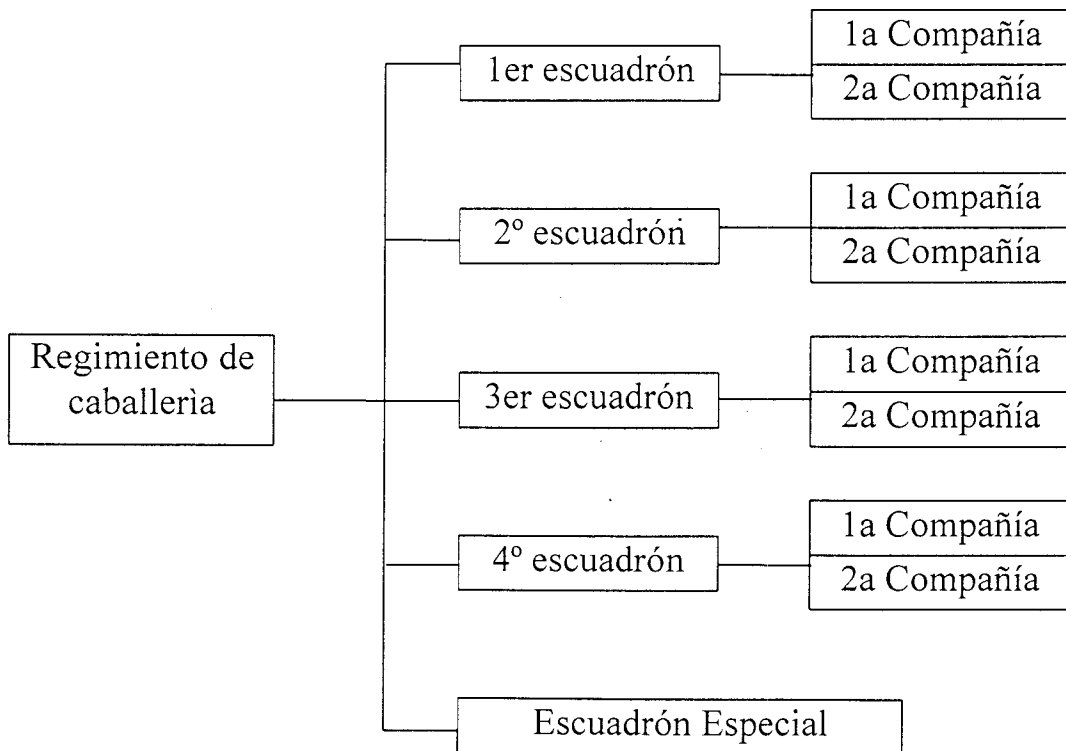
Regimiento de caballerìa

1er escuadrón

1a Compañía
2a Compañía

2º escuadrón

1a Compañía
2a Compañía

3er escuadrón

1a Compañía
2a Compañía

4º escuadrón

1a Compañía
2a Compañía

Escuadrón Especial